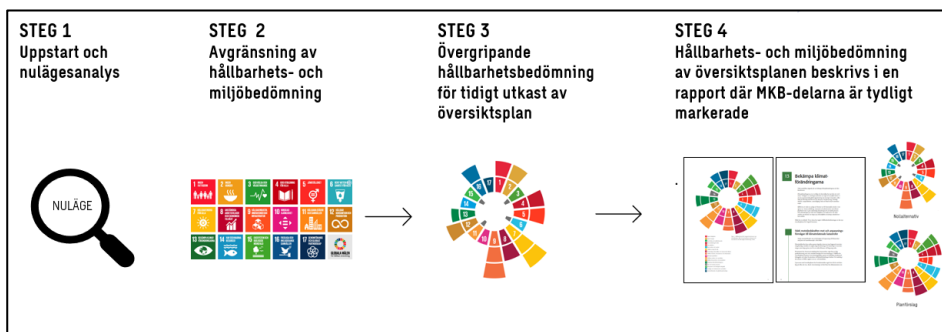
STEG 1
Uppstart och nulägesanalys

STEG 2
Avgränsning av hållbarhets- och miljöbedömning

STEG 3
Övergripande hållbarhetsbedömning för tidigt utkast av översiktsplan

STEG 4
Hållbarhets- och miljöbedömning av översiktsplanen beskrivs i en rapport där MKB-delarna är tydligt markerade

NULÄGE

Bekämpa klimatförändringarna

Nollalternativ

Planförslag